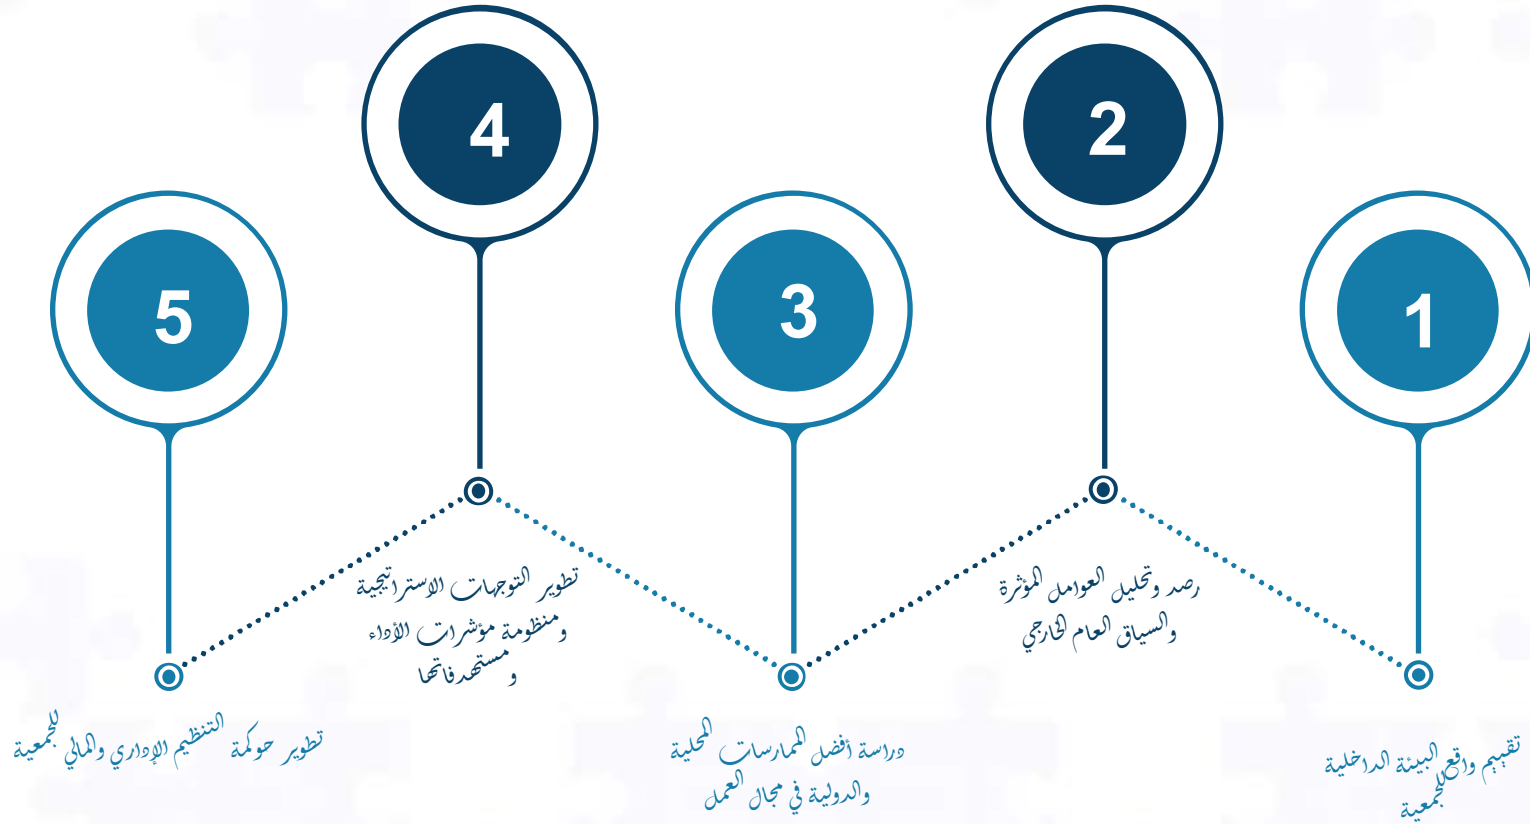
1
تقييم واقع البيئة الداخلية للجمعية

2
رصد وتحليل العوامل المؤثرة والسياق العام الخارجي

3
دراسة أفضل الممارسات المحلية والدولية في مجال العمل

4
تطوير التوجهات الاستراتيجية ومنظومة مؤشرات الأداء ومستهدفاتها

5
تطوير حوكمة التنظيم الإداري والمالي للجمعية